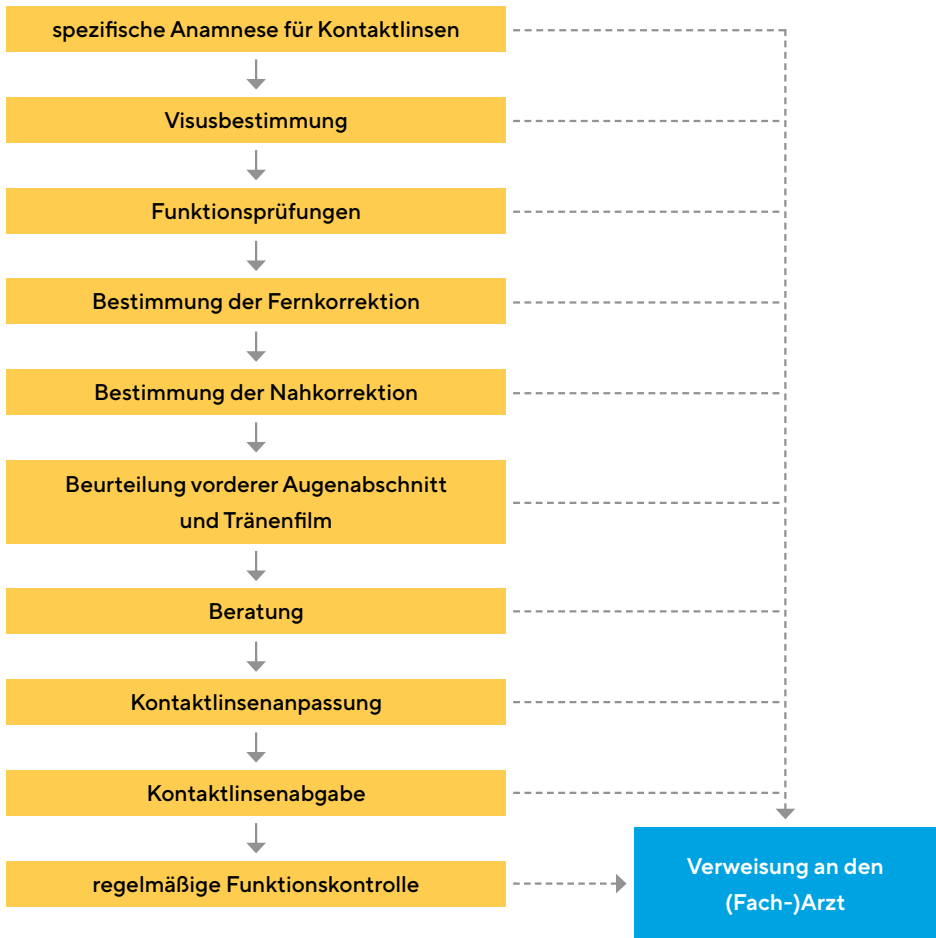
spezifische Anamnese für Kontaktlinsen

Visusbestimmung

Funktionsprüfungen

Bestimmung der Fernkorrektion

Bestimmung der Nahkorrektion

Beurteilung vorderer Augenabschnitt und Tränenfilm

Beratung

Kontaktlinsenanpassung

Kontaktlinsenabgabe

regelmäßige Funktionskontrolle

Verweisung an den (Fach-)Arzt